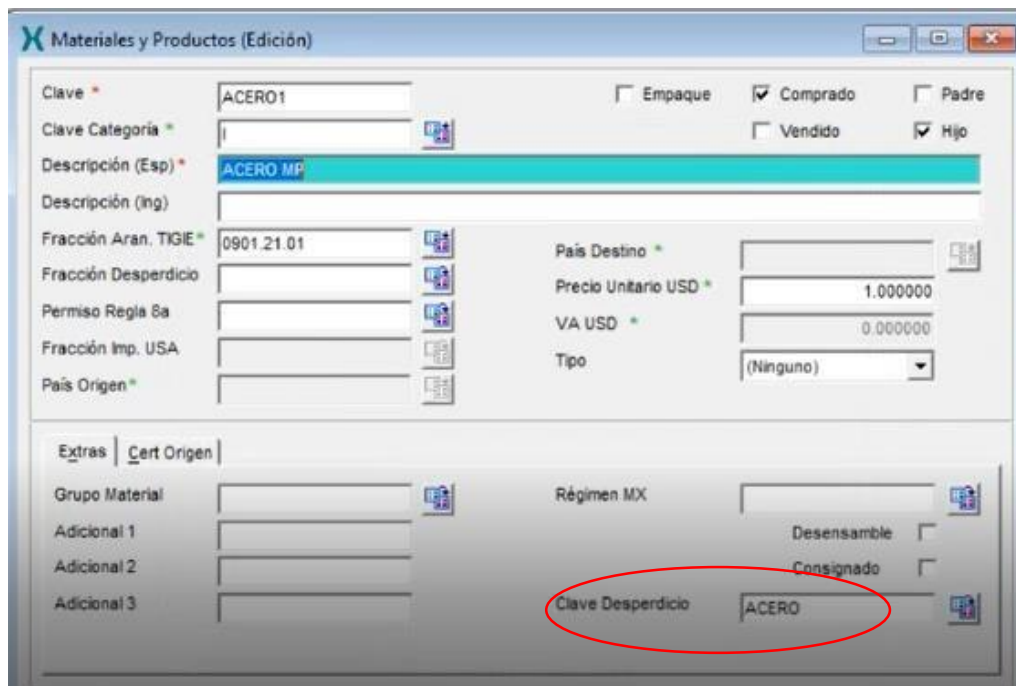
Materiales y Productos (Edición)

Clave * ACERO1
Empaque
Comprado
Padre
Clave Categoría * I
Vendido
Hijo
Descripción (Esp) * ACERO MP
Descripción (Ing)
Fracción Aran. TIGIE* 0901.21.01
País Destino *
Fracción Desperdicio
Precio Unitario USD * 1.000000
Permiso Regla 8a
VA USD * 0.000000
Fracción Imp. USA
Tipo (Ninguno)
País Origen*

Extras | Cert Origen
Grupo Material
Régimen MX
Adicional 1
Desensamble
Adicional 2
Consignado
Adicional 3
Clave Desperdicio ACERO